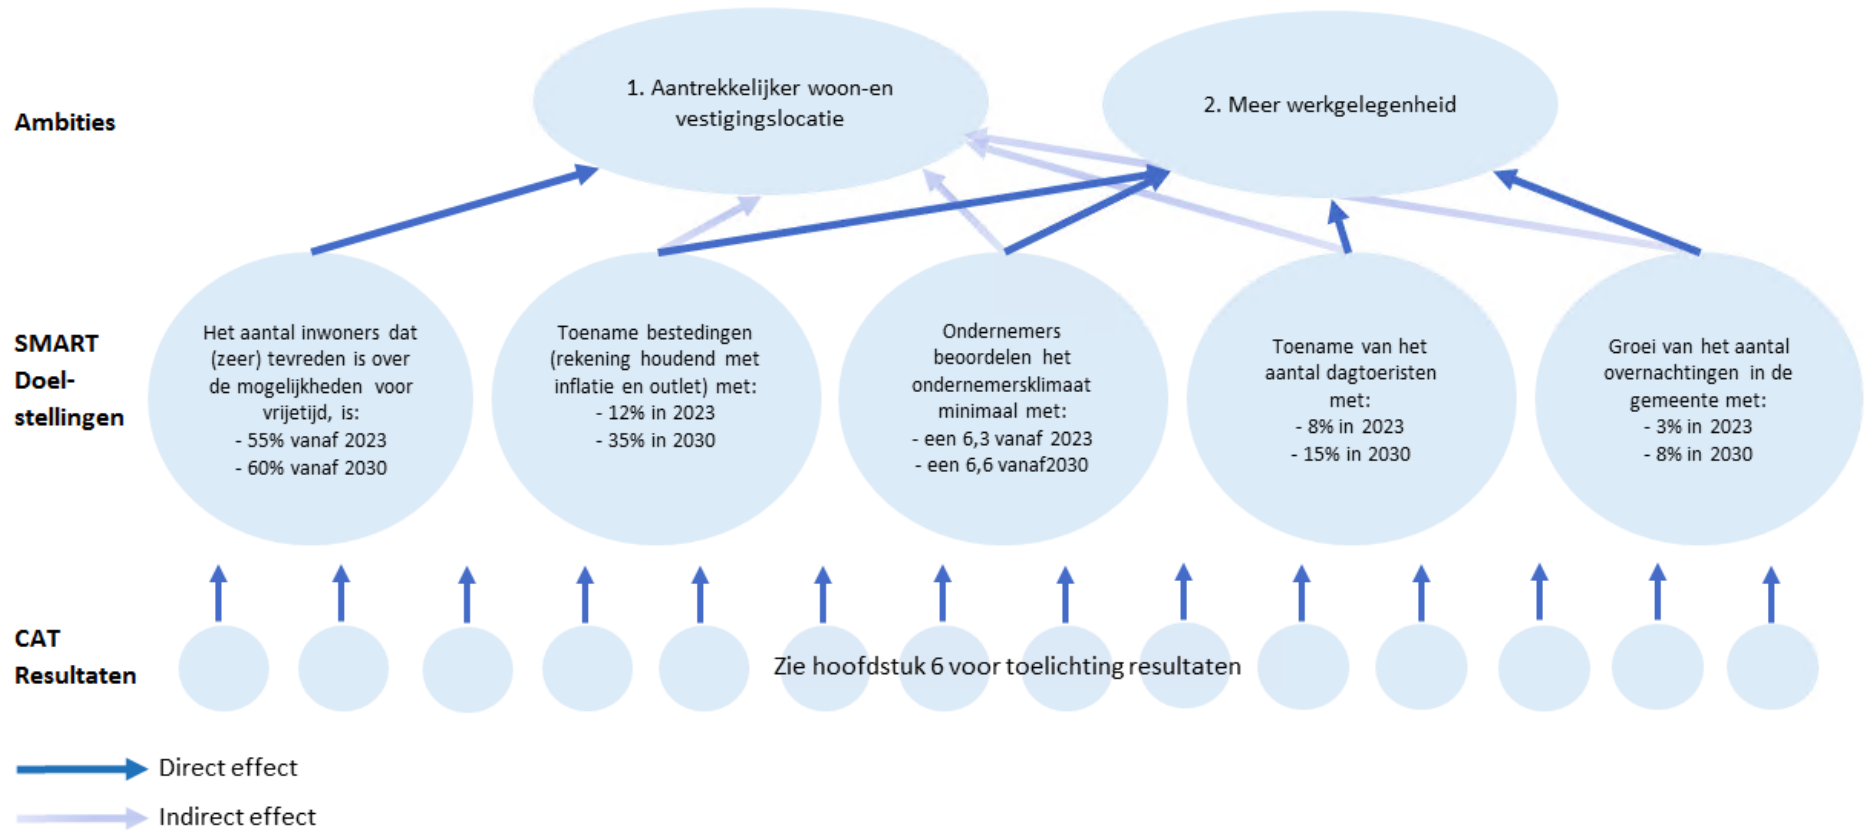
Ambities

1. Aantrekkelijker woon-en vestigingslocatie

2. Meer werkgelegenheid

SMART Doelstellingen

Het aantal inwoners dat (zeer) tevreden is over de mogelijkheden voor vrijetijd, is:
- 55% vanaf 2023
- 60% vanaf 2030

Toename bestedingen (rekening houdend met inflatie en outlet) met:
- 12% in 2023
- 35% in 2030

Ondernemers beoordelen het ondernemersklimaat minimaal met:
- een 6,3 vanaf 2023
- een 6,6 vanaf2030

Toename van het aantal dagtoeristen met:
- 8% in 2023
- 15% in 2030

Groei van het aantal overnachtingen in de gemeente met:
- 3% in 2023
- 8% in 2030

CAT Resultaten

Zie hoofdstuk 6 voor toelichting resultaten

Direct effect

Indirect effect